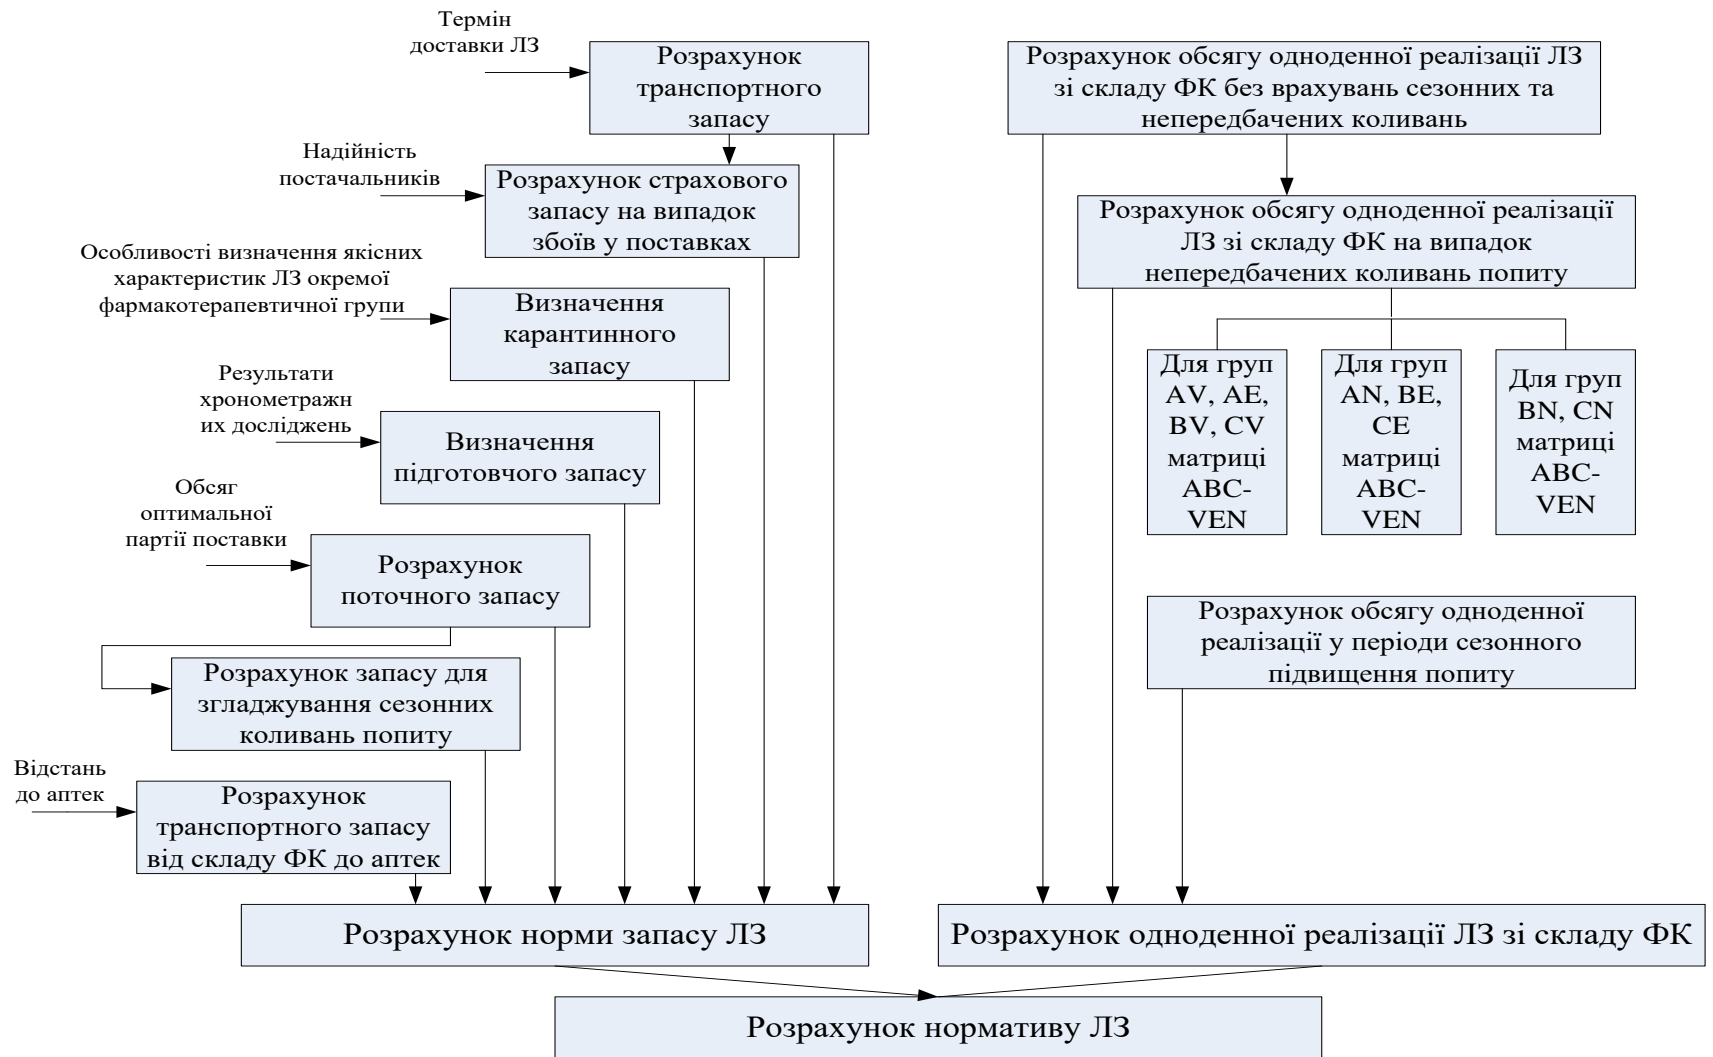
Термін доставки ЛЗ

Розрахунок транспортного запасу

Надійність постачальників

Розрахунок страхового запасу на випадок збоїв у поставках

Особливості визначення якісних характеристик ЛЗ окремої фармакотерапевтичної групи

Визначення карантинного запасу

Результати хронометражних досліджень

Визначення підготовчого запасу

Обсяг оптимальної партії поставки

Розрахунок поточного запасу

Розрахунок запасу для згладжування сезонних коливань попиту

Відстань до аптек

Розрахунок транспортного запасу від складу ФК до аптек

Розрахунок обсягу одноденної реалізації ЛЗ зі складу ФК без врахувань сезонних та непередбачених коливань

Розрахунок обсягу одноденної реалізації ЛЗ зі складу ФК на випадок непередбачених коливань попиту

Для груп AV, AE, BV, CV матриці ABC-VEN

Для груп AN, BE, CE матриці ABC-VEN

Для груп BN, CN матриці ABC-VEN

Розрахунок обсягу одноденної реалізації у періоди сезонного підвищення попиту

Розрахунок норми запасу ЛЗ

Розрахунок одноденної реалізації ЛЗ зі складу ФК

Розрахунок нормативу ЛЗ